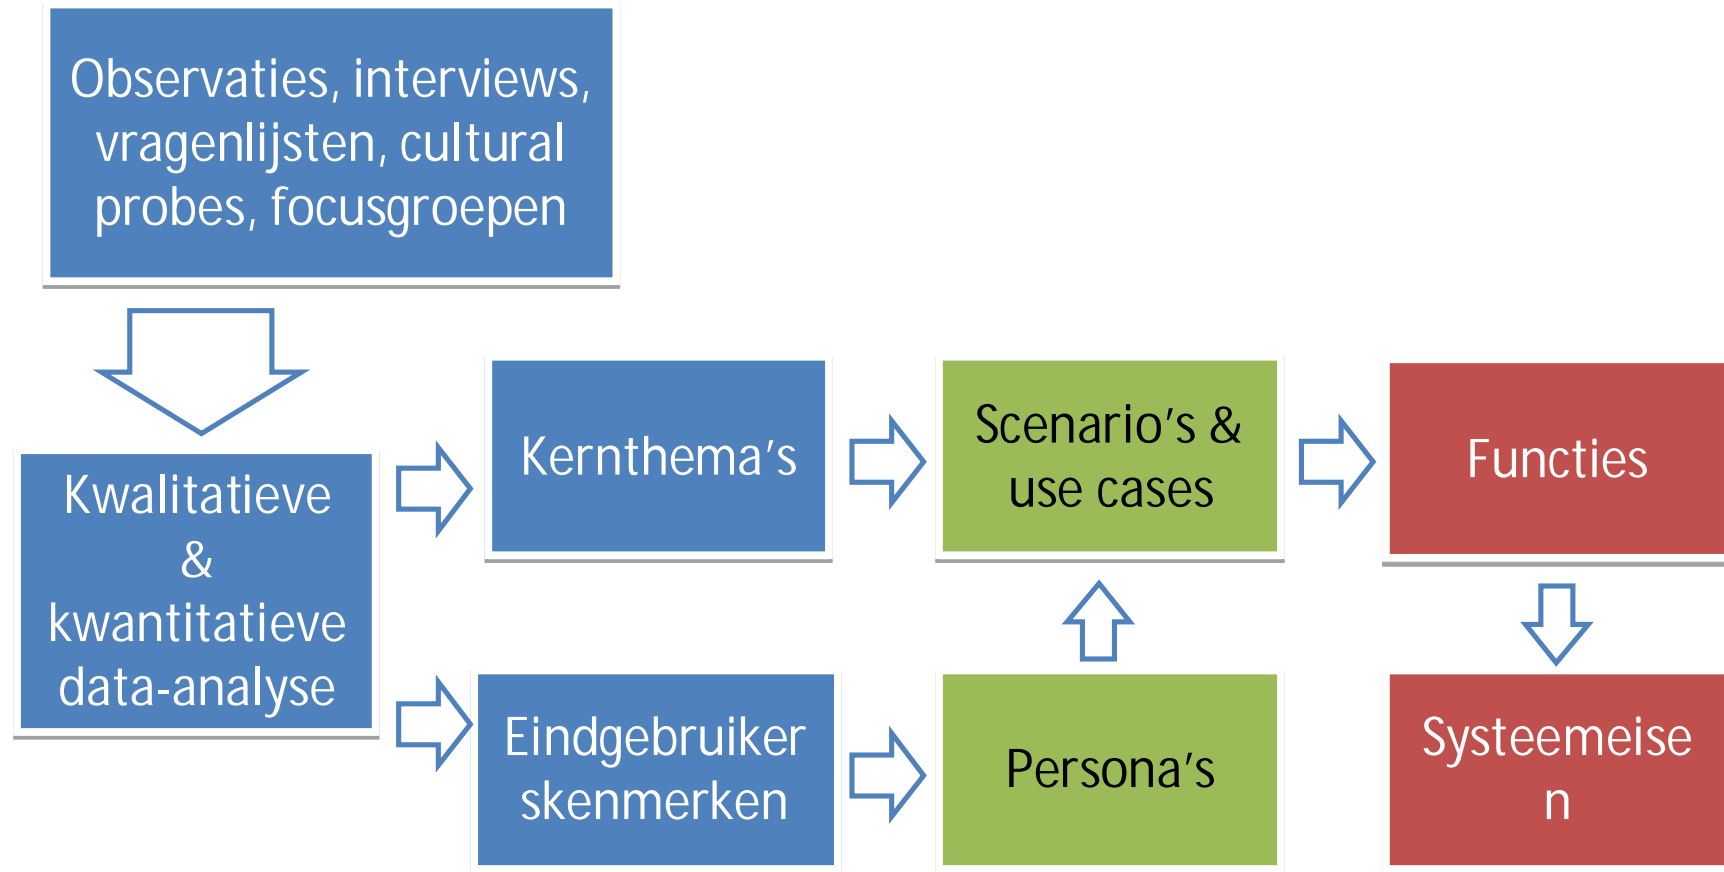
Observaties, interviews, vragenlijsten, cultural probes, focusgroepen

Kwalitatieve & kwantitatieve data-analyse

Kernthema's

Scenario's & use cases

Functies

Eindgebruikerskenmerken

Persona's

Systeemeisen